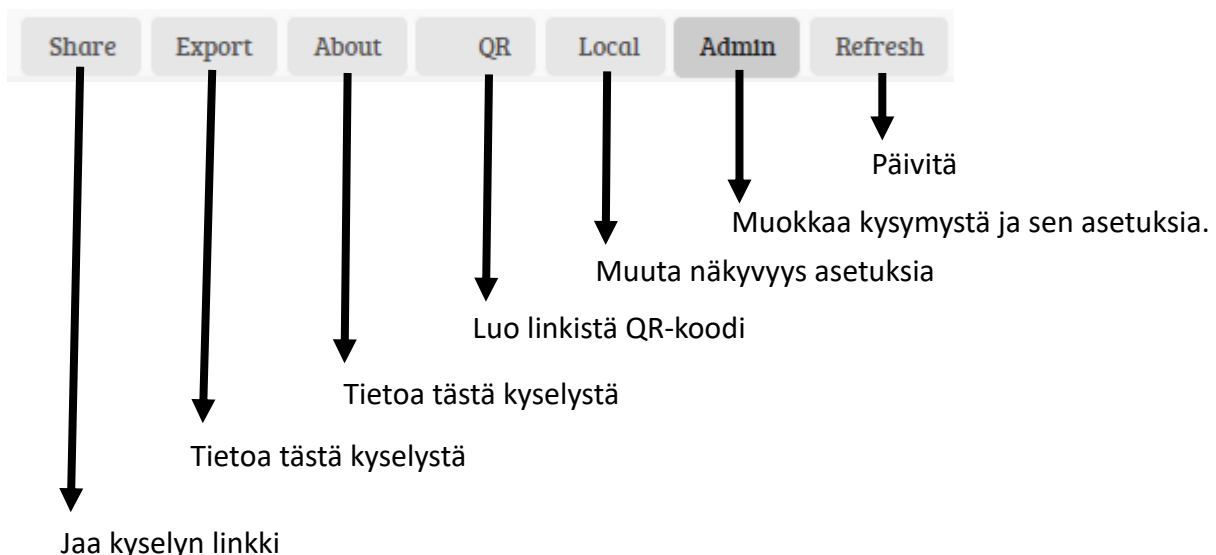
Share Export About QR Local Admin Refresh

Päivitä

Muokkaa kysymystä ja sen asetuksia.

Muuta näkyvyys asetuksia

Luo linkistä QR-koodi

Tietoa tästä kyselystä

Tietoa tästä kyselystä

Jaa kyselyn linkki